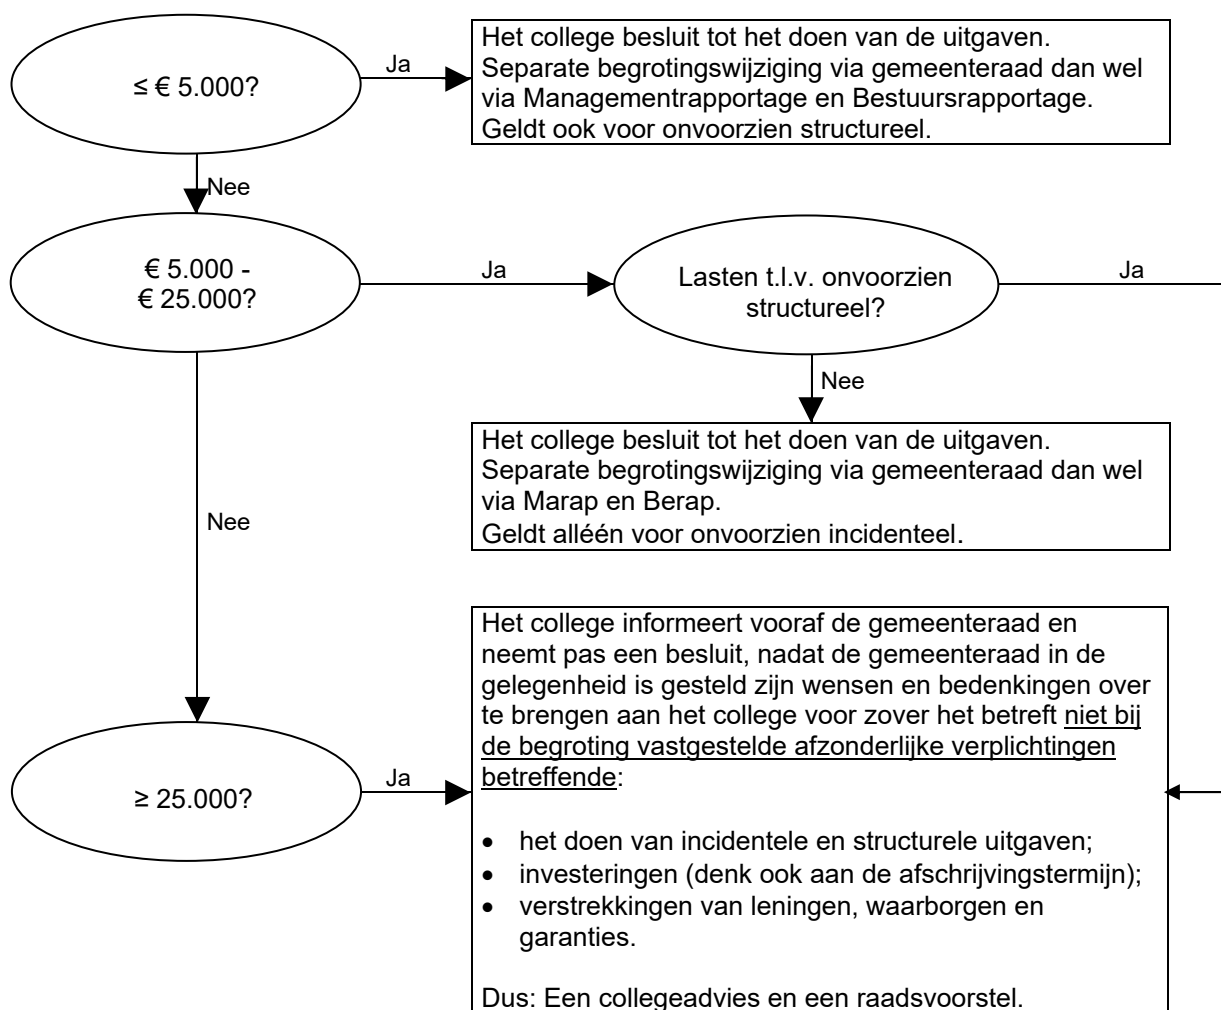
≤ € 5.000?

Ja

Het college besluit tot het doen van de uitgaven. Separate begrotingswijziging via gemeenteraad dan wel via Managementrapportage en Bestuursrapportage. Geldt ook voor onvoorzien structureel.

Nee

€ 5.000 - € 25.000?

Ja

Lasten t.l.v. onvoorzien structureel?

Ja

Nee

Het college besluit tot het doen van de uitgaven. Separate begrotingswijziging via gemeenteraad dan wel via Marap en Berap.
Geldt alléén voor onvoorzien incidenteel.

Nee

≥ 25.000?

Ja

Het college informeert vooraf de gemeenteraad en neemt pas een besluit, nadat de gemeenteraad in de gelegenheid is gesteld zijn wensen en bedenkingen over te brengen aan het college voor zover het betreft niet bij de begroting vastgestelde afzonderlijke verplichtingen betreffende:

- het doen van incidentele en structurele uitgaven;
- investeringen (denk ook aan de afschrijvingstermijn);
- verstrekkingen van leningen, waarborgen en garanties.

Dus: Een collegeadvies en een raadsvoorstel.